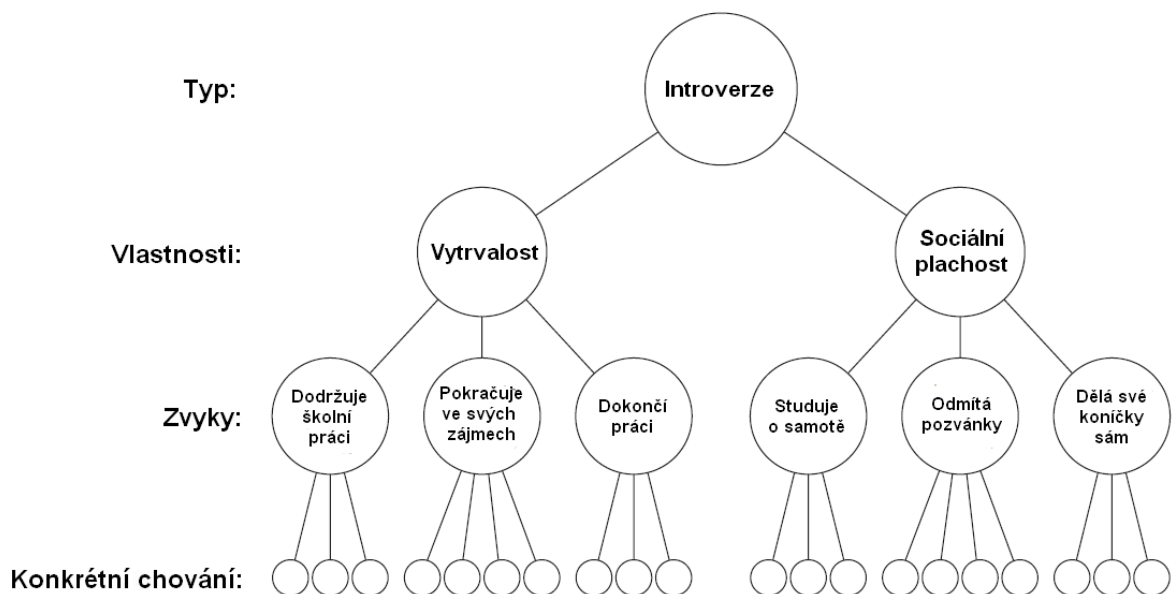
Typ:

Introverze

Vlastnosti:

Vytrvalost

Sociální plachost

Zvyky:

Dodržuje školní práci

Pokračuje ve svých zájmech

Dokončí práci

Studuje o samotě

Odmítá pozvánky

Dělá své koníčky sám

Konkrétní chování: